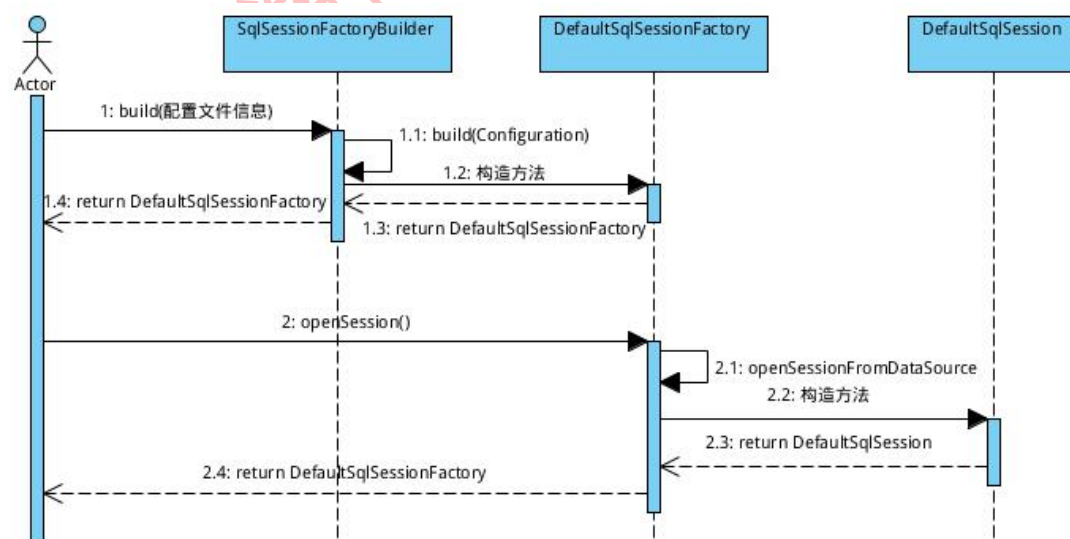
Actor

SqlSessionFactoryBuilder

DefaultSqlSessionFactory

DefaultSqlSession

1: build(配置文件信息)

1.1: build(Configuration)

1.2: 构造方法

1.4: return DefaultSqlSessionFactory

1.3: return DefaultSqlSessionFactory

2: openSession()

2.1: openSessionFromDataSource

2.2: 构造方法

2.3: return DefaultSqlSession

2.4: return DefaultSqlSessionFactory